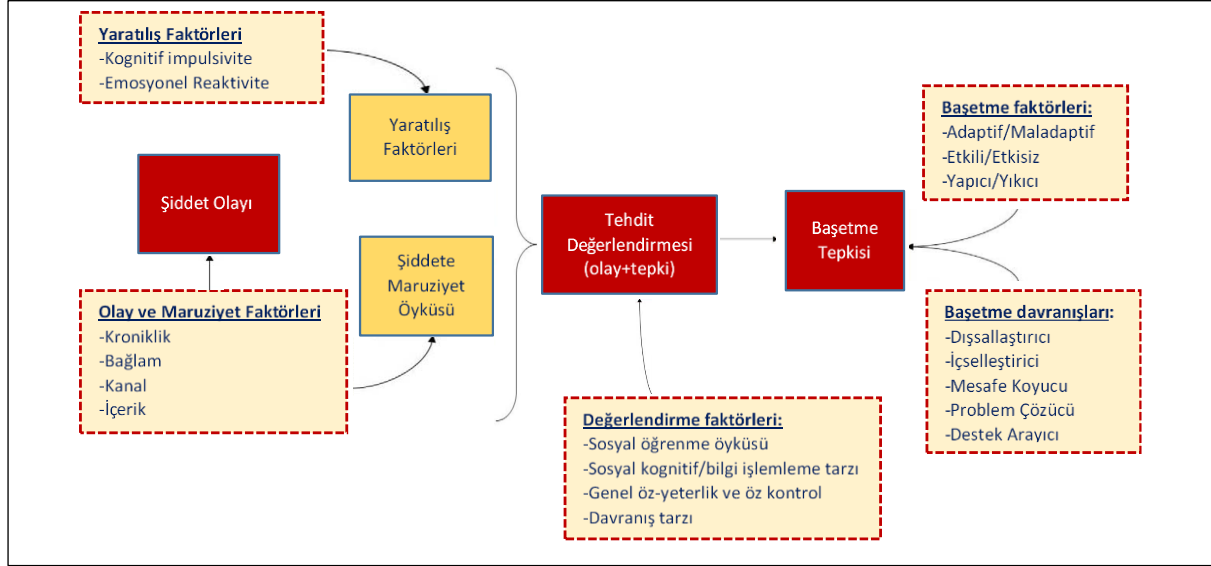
Yaratılış Faktörleri
-Kognitif impulsivite
-Emosyonel Reaktivite

Yaratılış Faktörleri

Şiddet Olayı

Şiddete Maruziyet Öyküsü

Olay ve Maruziyet Faktörleri
-Kroniklik
-Bağlam
-Kanal
-İçerik

Tehdit Değerlendirmesi (olay+tepki)

Değerlendirme faktörleri:
-Sosyal öğrenme öyküsü
-Sosyal kognitif/bilgi işlemleme tarzı
-Genel öz-yeterlik ve öz kontrol
-Davranış tarzı

Başetme Tepkisi

Başetme faktörleri:
-Adaptif/Maladaptif
-Etkili/Etkisiz
-Yapıcı/Yıkıcı

Başetme davranışları:
-Dışsallaştırıcı
-İçselleştirici
-Mesafe Koyucu
-Problem Çözücü
-Destek Arayıcı